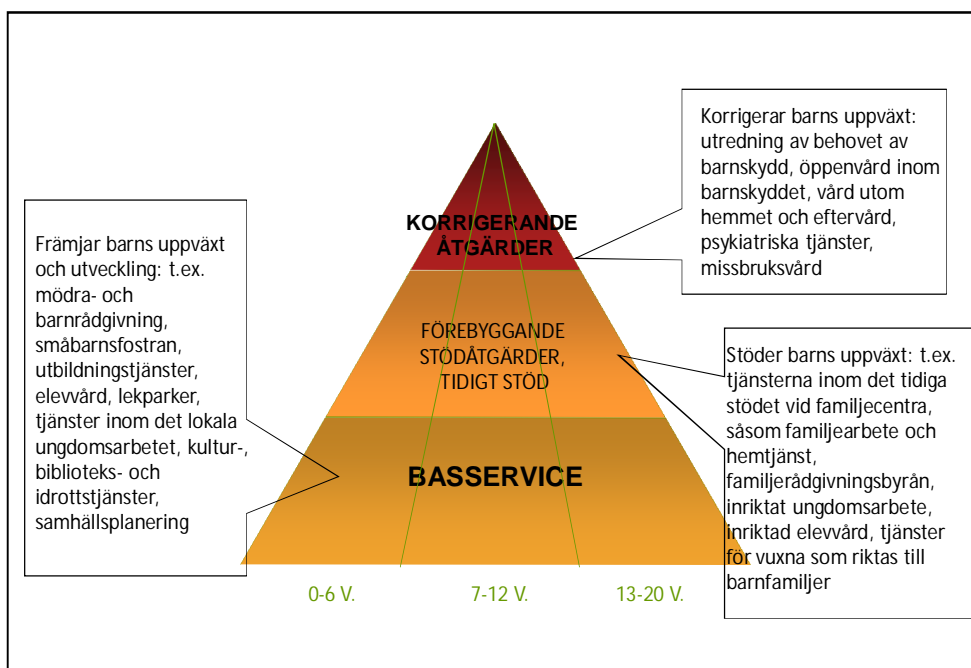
Främjar barns uppväxt och utveckling: t.ex. mödra- och barnrådgivning, småbarnsfostran, utbildningstjänster, elevvård, lekparker, tjänster inom det lokala ungdomsarbetet, kultur-, biblioteks- och idrottstjänster, samhällsplanering

KORRIGERANDE ÅTGÄRDER

FÖREBYGGANDE STÖDÅTGÄRDER, TIDIGT STÖD

BASSERVICE

Korrigerar barns uppväxt: utredning av behovet av barnskydd, öppenvård inom barnskyddet, vård utom hemmet och eftervård, psykiatriska tjänster, missbruksvård

Stöder barns uppväxt: t.ex. tjänsterna inom det tidiga stödet vid familjecentra, såsom familjearbete och hemtjänst, familjerådgivningsbyrån, inriktat ungdomsarbete, inriktad elevvård, tjänster för vuxna som riktas till barnfamiljer

0-6 V.

7-12 V.

13-20 V.